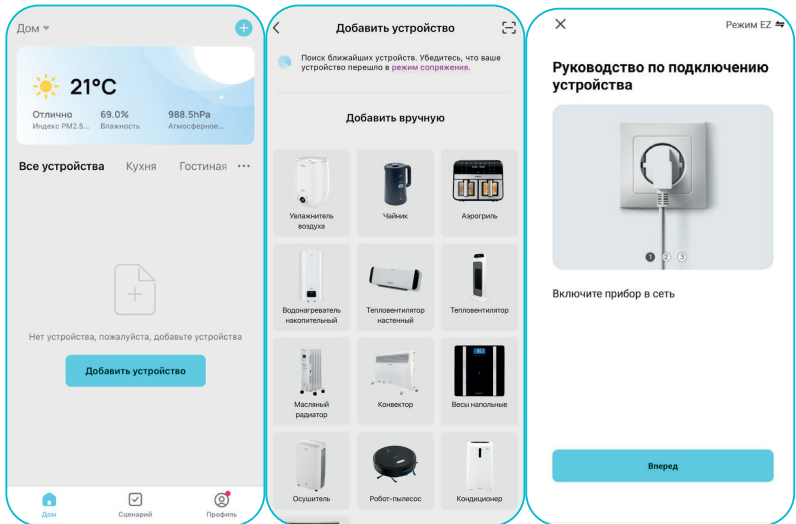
Дом

21°C

Отлично
Индекс PM2.5...

69.0%
Влажность

988.5hPa
Атмосферное...

Все устройства  Кухня  Гостиная  ···

Нет устройства, пожалуйста, добавьте устройства

Добавить устройство

Дом  Сценарий  Профиль

Добавить устройство

Поиск ближайших устройств. Убедитесь, что ваше устройство перешло в режим сопряжения.

Добавить вручную

| Увлажнитель воздуха | Чайник | Аэрогриль |
|---|---|---|
| Водонагреватель накопительный | Тепловентилятор настенный | Тепловентилятор |
| Масляный радиатор | Конвектор | Весы напольные |
| Осушитель | Робот-пылесос | Кондиционер |

Режим EZ

Руководство по подключению устройства

1 2 3

Включите прибор в сеть

Вперед